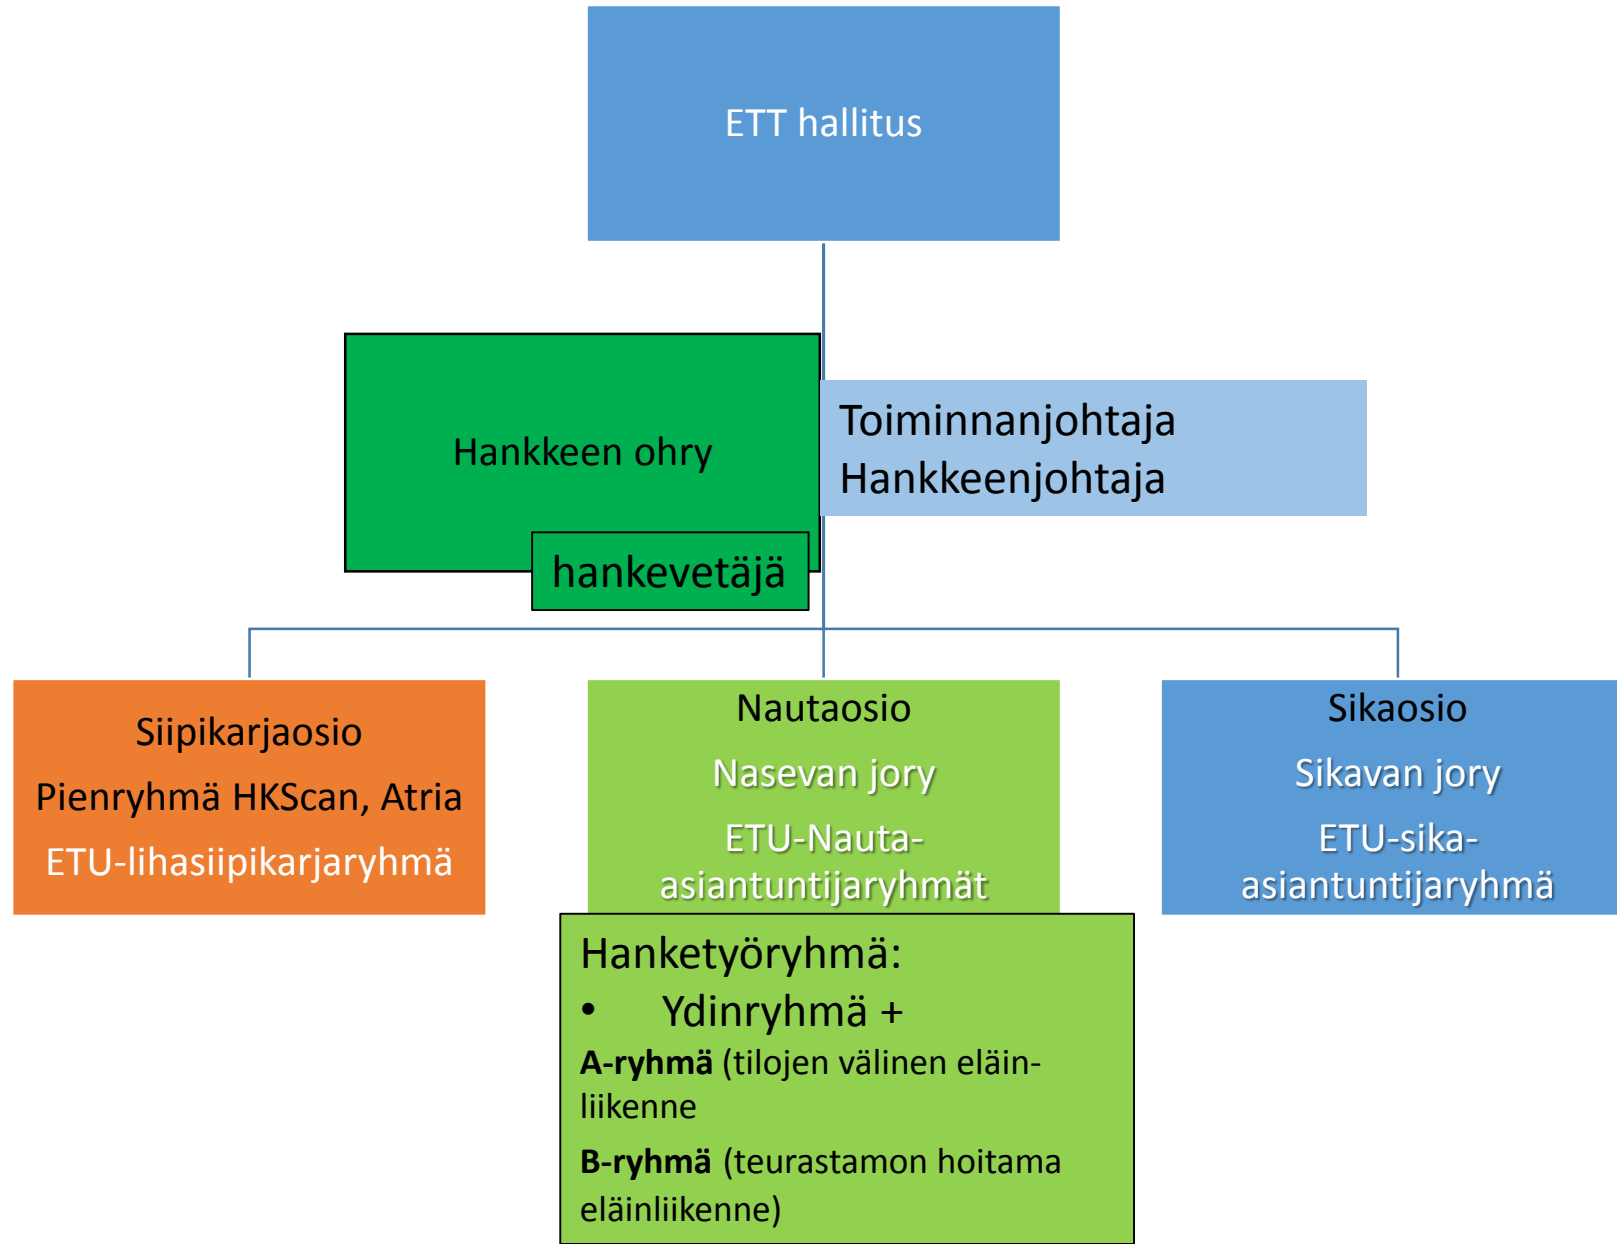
ETT hallitus

Hankkeen ohry

hankevetäjä

Toiminnanjohtaja
Hankkeenjohtaja

Siipikarjaosio
Pienryhmä HKScan, Atria
ETU-lihasiipikarjaryhmä

Nautaosio
Nasevan jory
ETU-Nauta-asiantuntijaryhmät

Sikaosio
Sikavan jory
ETU-sika-asiantuntijaryhmä

Hanketyöryhmä:
• Ydinryhmä +
**A-ryhmä** (tilojen välinen eläin-liikenne
**B-ryhmä** (teurastamon hoitama eläinliikenne)